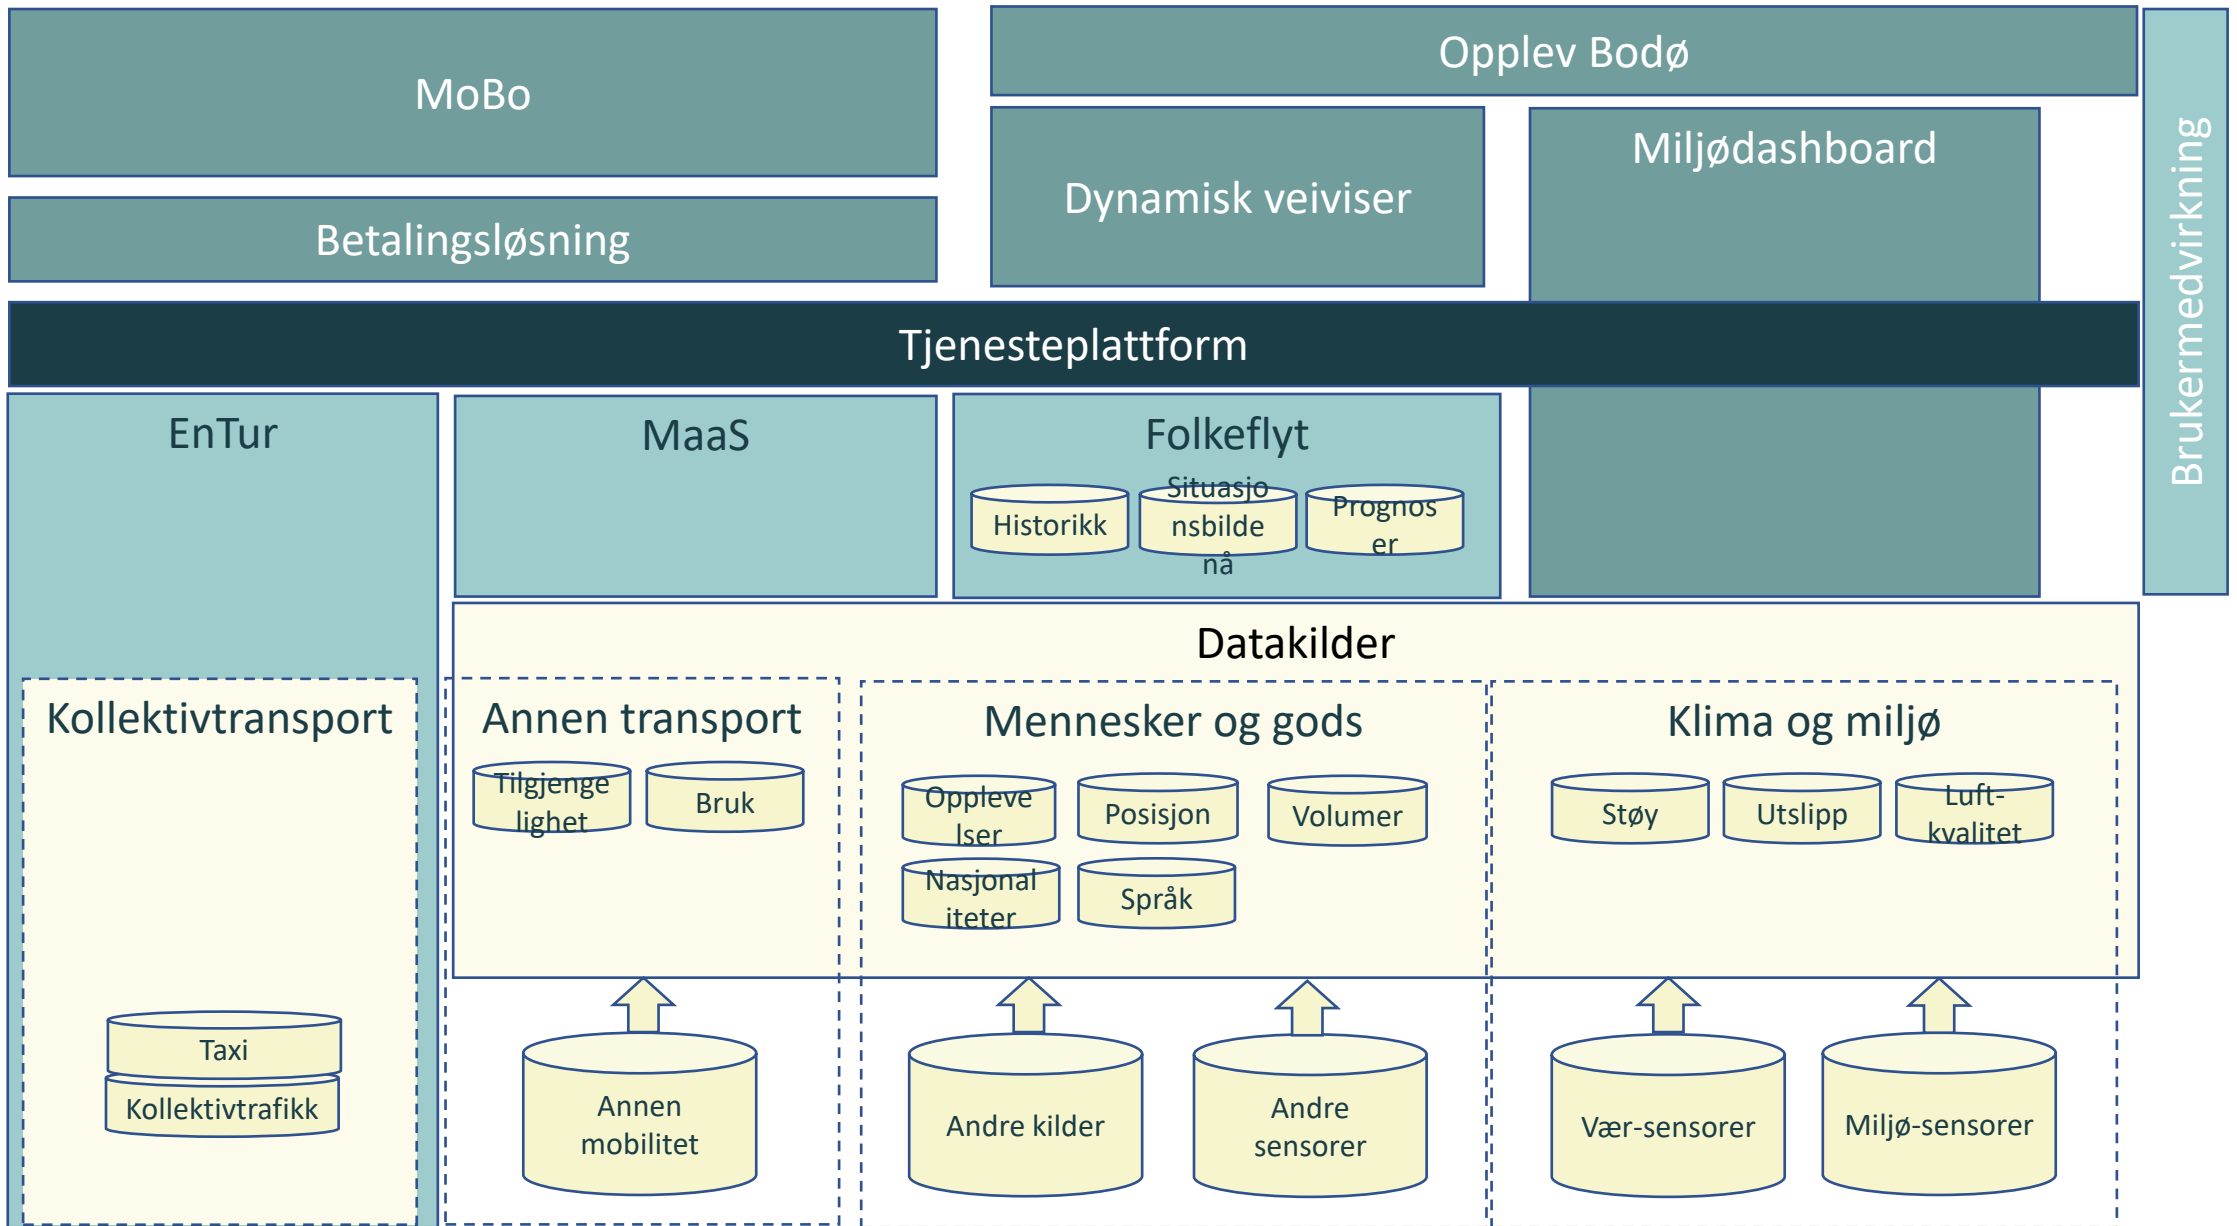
MoBo

Betalingsløsning

Opplev Bodø

Dynamisk veiviser

Miljødashboard

Brukermedvirkning

Tjenesteplattform

EnTur

MaaS

Folkeflyt

Historikk

Situasjonsbilde nå

Prognoser

Datakilder

Kollektivtransport

Taxi

Kollektivtrafikk

Annen transport

Tilgjengelighet

Bruk

Annen mobilitet

Mennesker og gods

Opplevelser

Posisjon

Volumer

Nasjonaliteter

Språk

Andre kilder

Andre sensorer

Klima og miljø

Støy

Utslipp

Luft-kvalitet

Vær-sensorer

Miljø-sensorer